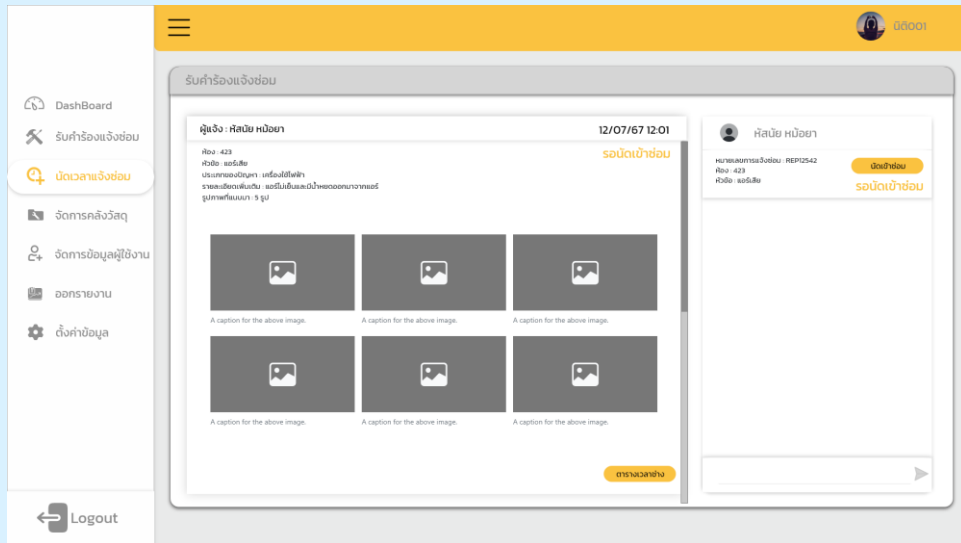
นิติ001

DashBoard
รับคำร้องแจ้งซ่อม
นัดเวลาแจ้งซ่อม
จัดการคลังวัสดุ
จัดการข้อมูลผู้ใช้งาน
ออกรายงาน
ตั้งค่าข้อมูล

Logout

รับคำร้องแจ้งซ่อม

ผู้แจ้ง : หัสนัย หม้อยา
12/07/67 12:01
ห้อง : 423
หัวข้อ : แอร์เสีย
ประเภทของปัญหา : เครื่องใช้ไฟฟ้า
รายละเอียดเพิ่มเติม : แอร์ไม่เย็นและมีน้ำหยดออกมาจากแอร์
รูปภาพที่แนบมา : 5 รูป
รอนัดเข้าซ่อม

A caption for the above image.
A caption for the above image.
A caption for the above image.
A caption for the above image.
A caption for the above image.
A caption for the above image.

ตารางเวลาช่าง

หัสนัย หม้อยา
หมายเลขการแจ้งซ่อม : REP12542
ห้อง : 423
หัวข้อ : แอร์เสีย
นัดเข้าซ่อม
รอนัดเข้าซ่อม